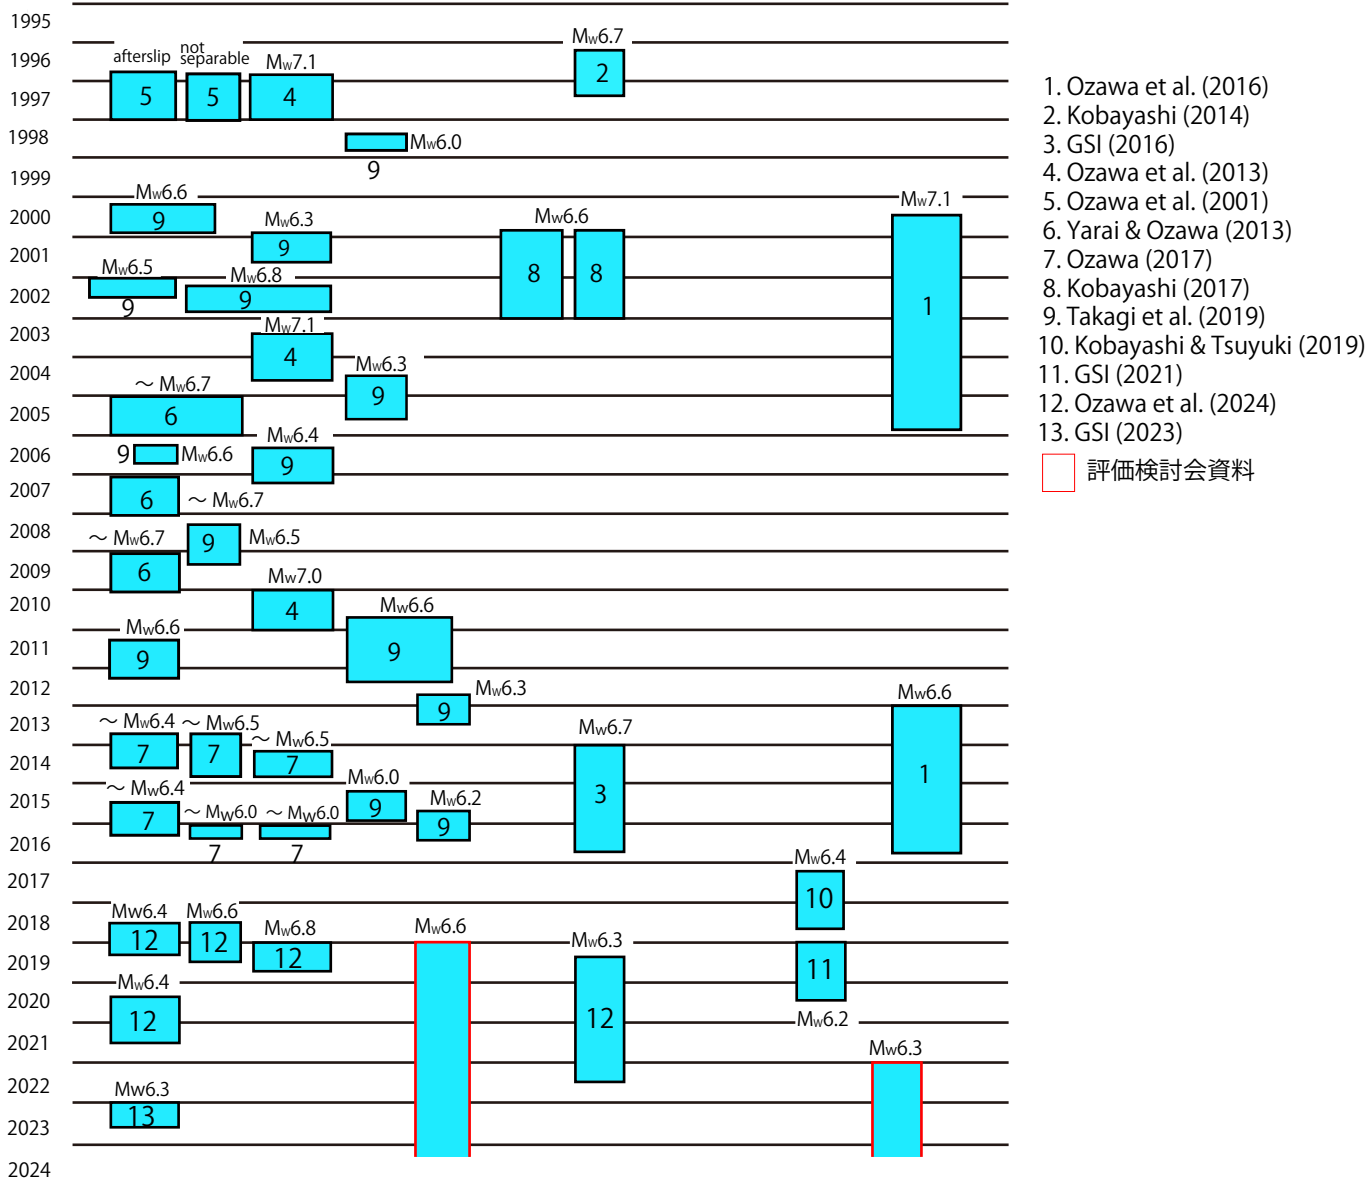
1995
1996
1997
1998
1999
2000
2001
2002
2003
2004
2005
2006
2007
2008
2009
2010
2011
2012
2013
2014
2015
2016
2017
2018
2019
2020
2021
2022
2023
2024

afterslip
5
not separable
5
Mw7.1
4
Mw6.7
2
Mw6.0
9
Mw6.6
9
Mw6.3
9
Mw6.6
8
8
Mw7.1
1
Mw6.5
9
Mw6.8
9
Mw7.1
4
Mw6.3
9
～ Mw6.7
6
9
Mw6.6
Mw6.4
9
6
～ Mw6.7
～ Mw6.7
9
Mw6.5
6
Mw7.0
4
Mw6.6
9
Mw6.6
9
Mw6.3
9
Mw6.6
1
～ Mw6.4
7
～ Mw6.5
7
～ Mw6.5
7
Mw6.7
3
Mw6.0
9
～ Mw6.4
7
～ Mw6.0
7
～ Mw6.0
7
Mw6.2
9
1
Mw6.4
10
Mw6.4
12
Mw6.6
12
Mw6.8
12
Mw6.6
Mw6.3
12
11
Mw6.4
12
Mw6.2
Mw6.3
Mw6.3
13

1. Ozawa et al. (2016)
2. Kobayashi (2014)
3. GSI (2016)
4. Ozawa et al. (2013)
5. Ozawa et al. (2001)
6. Yarai & Ozawa (2013)
7. Ozawa (2017)
8. Kobayashi (2017)
9. Takagi et al. (2019)
10. Kobayashi & Tsuyuki (2019)
11. GSI (2021)
12. Ozawa et al. (2024)
13. GSI (2023)
評価検討会資料